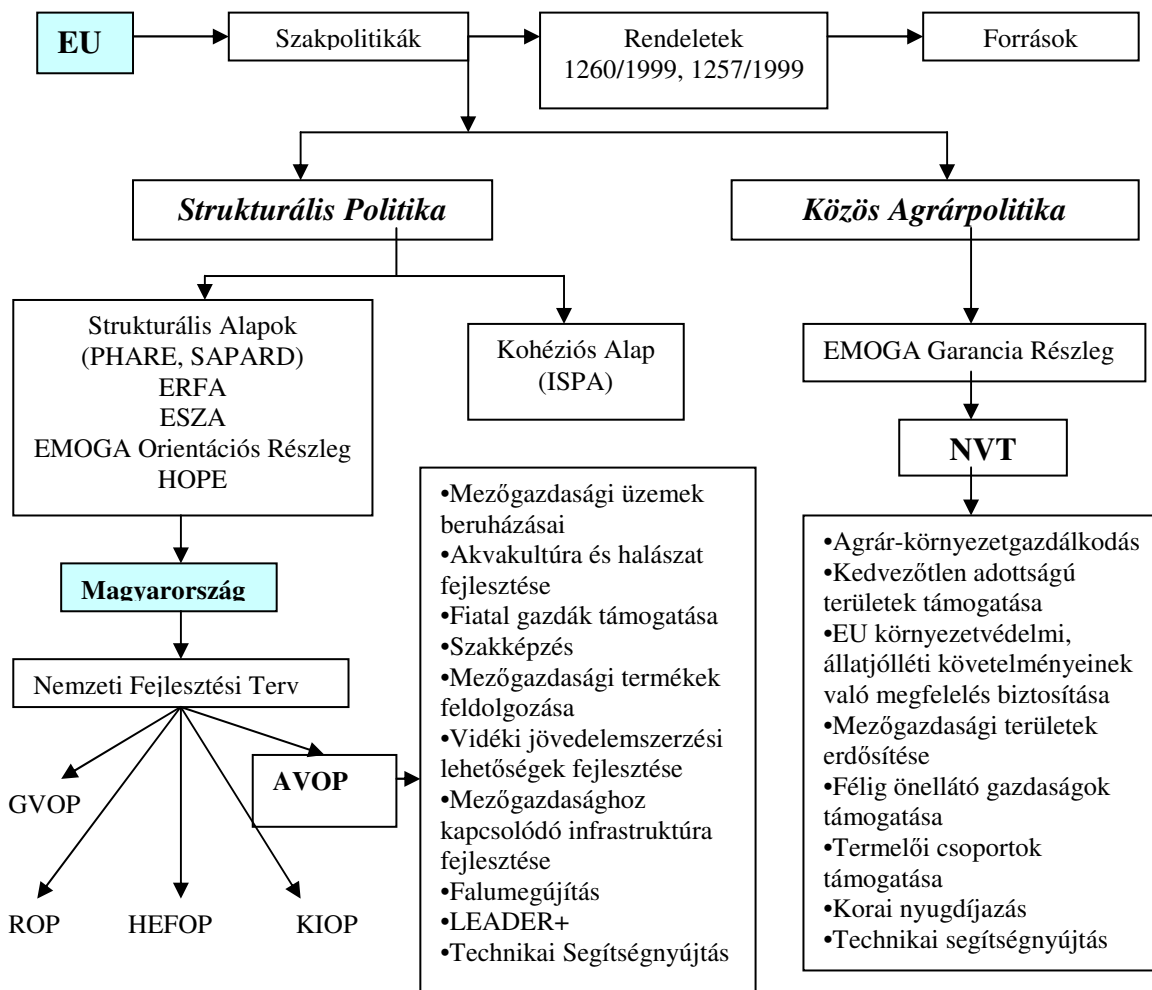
EU

Szakpolitikák

Rendeletek 1260/1999, 1257/1999

Források

Strukturális Politika

Közös Agrárpolitika

Strukturális Alapok (PHARE, SAPARD) ERFA ESZA EMOGA Orientációs Részleg HOPE

Kohéziós Alap (ISPA)

EMOGA Garancia Részleg

NVT

Magyarország

Nemzeti Fejlesztési Terv

GVOP

AVOP

ROP

HEFOP

KIOP

•Mezőgazdasági üzemek beruházásai
•Akvakultúra és halászat fejlesztése
•Fiatal gazdák támogatása
•Szakképzés
•Mezőgazdasági termékek feldolgozása
•Vidéki jövedelemszerzési lehetőségek fejlesztése
•Mezőgazdasághoz kapcsolódó infrastruktúra fejlesztése
•Falumegújítás
•LEADER+
•Technikai Segítségnyújtás

•Agrár-környezetgazdálkodás
•Kedvezőtlen adottságú területek támogatása
•EU környezetvédelmi, állatjólléti követelményeinek való megfelelés biztosítása
•Mezőgazdasági területek erdősítése
•Félig önellátó gazdaságok támogatása
•Termelői csoportok támogatása
•Korai nyugdíjazás
•Technikai segítségnyújtás